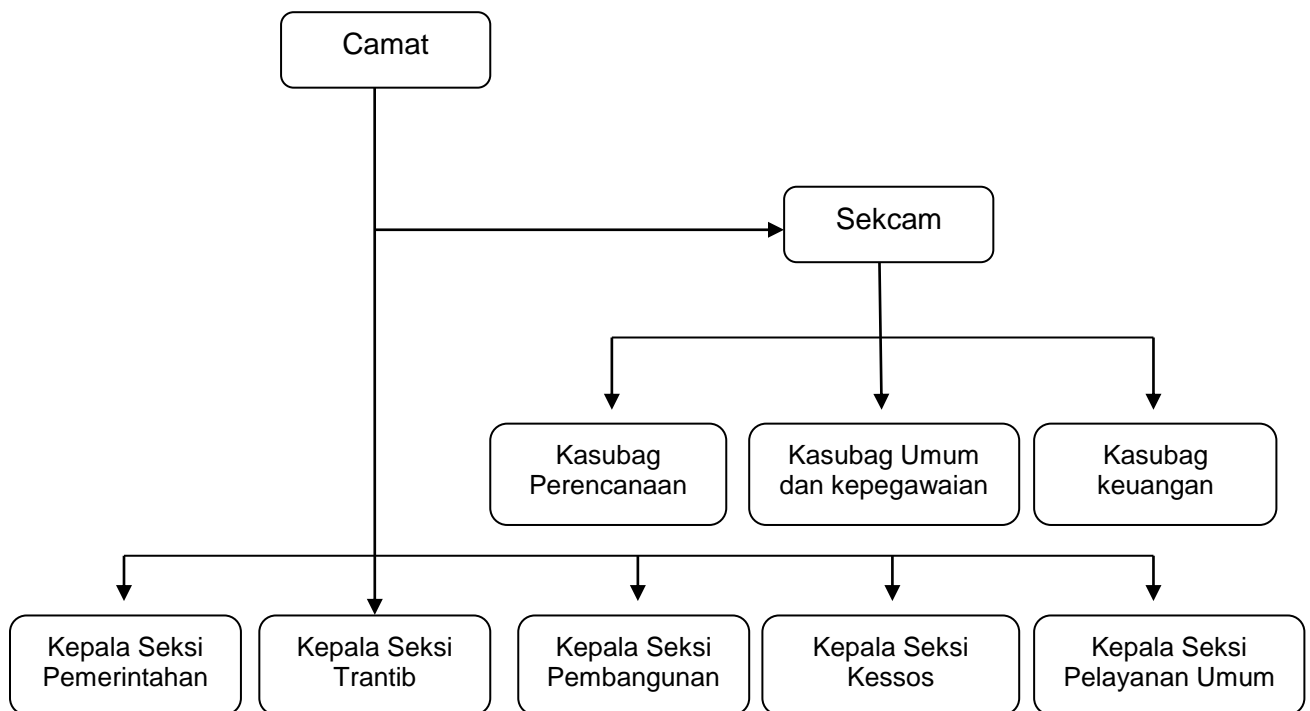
Camat

Sekcam

Kasubag Perencanaan

Kasubag Umum dan kepegawaian

Kasubag keuangan

Kepala Seksi Pemerintahan

Kepala Seksi Trantib

Kepala Seksi Pembangunan

Kepala Seksi Kessos

Kepala Seksi Pelayanan Umum